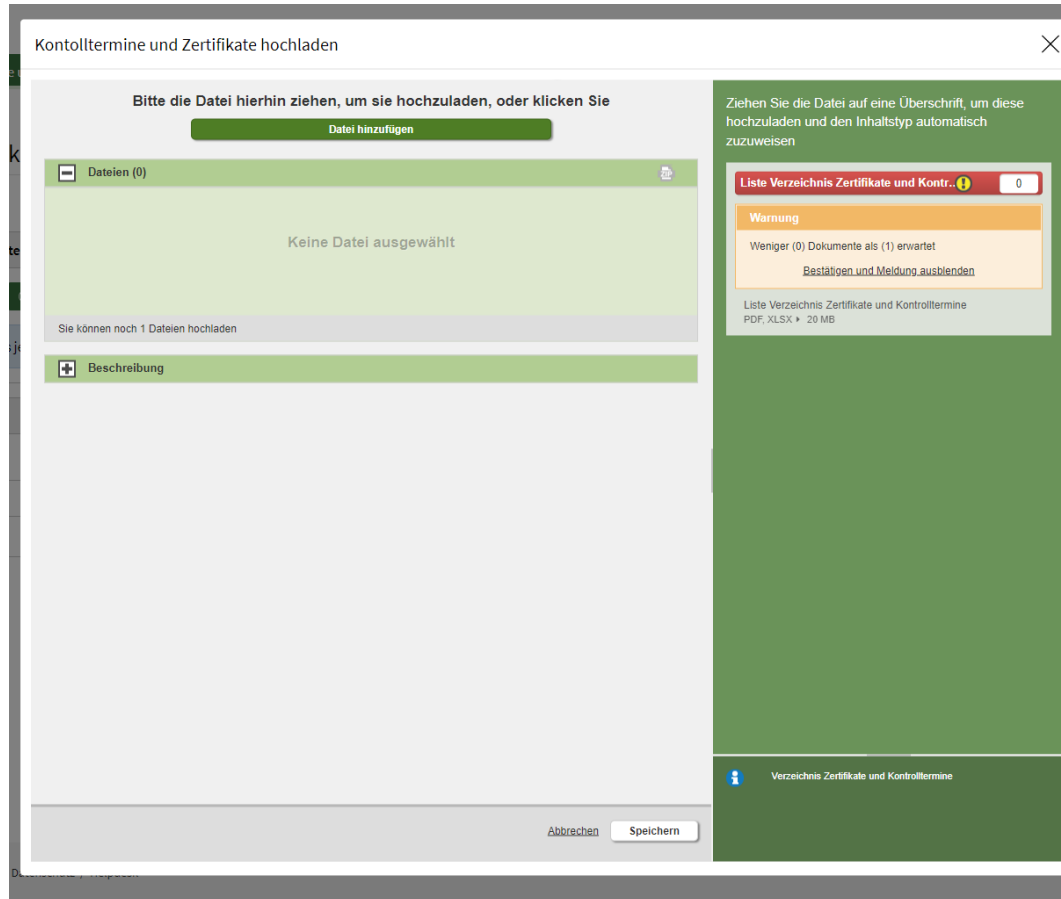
Kontolltermine und Zertifikate hochladen

Bitte die Datei hierhin ziehen, um sie hochzuladen, oder klicken Sie

Datei hinzufügen

Dateien (0)

Keine Datei ausgewählt

Sie können noch 1 Dateien hochladen

Beschreibung

Ziehen Sie die Datei auf eine Überschrift, um diese hochzuladen und den Inhaltstyp automatisch zuzuweisen

Liste Verzeichnis Zertifikate und Kontr.. 0

Warnung

Weniger (0) Dokumente als (1) erwartet

Bestätigen und Meldung ausblenden

Liste Verzeichnis Zertifikate und Kontrolltermine
PDF, XLSX ▸ 20 MB

Verzeichnis Zertifikate und Kontrolltermine

Abbrechen Speichern